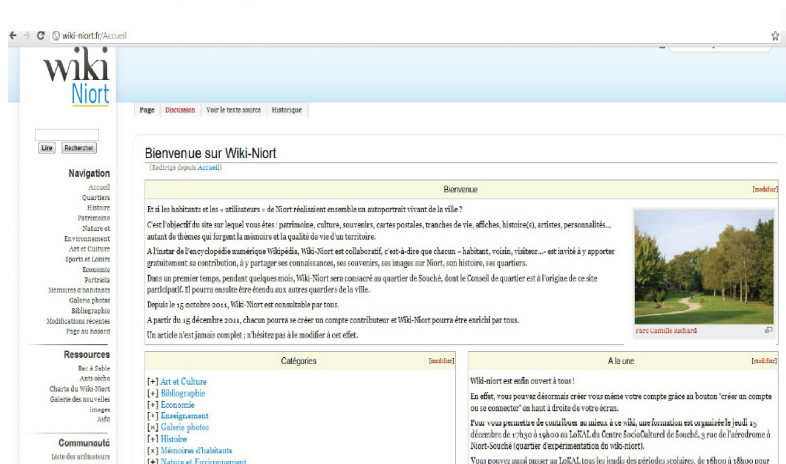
wiki-niort.fr/Accueil

wiki
Niort

Lire Rechercher

Navigation
Accueil
Quartiers
Histoire
Patrimoine
Nature et Environnement
Art et Culture
Sports et Loisirs
Economie
Portraits
Mémoires d'habitants
Galerie photos
Bibliographie
Modifications récentes
Page au hasard

Ressources
Bac à Sable
Anti-sèche
Charte du Wiki-Niort
Galerie des nouvelles images
Aide

Communauté
Liste des utilisateurs

Page Discussion Voir le texte source Historique

Bienvenue sur Wiki-Niort
(Redirigé depuis Accueil)

Bienvenue [modifier]

Et si les habitants et les « utilisateurs » de Niort réalisaient ensemble un autoportrait vivant de la ville ?

C'est l'objectif du site sur lequel vous êtes : patrimoine, culture, souvenirs, cartes postales, tranches de vie, affiches, histoire(s), artistes, personnalités… autant de thèmes qui forgent la mémoire et la qualité de vie d'un territoire.

A l'instar de l'encyclopédie numérique Wikipédia, Wiki-Niort est collaboratif, c'est-à-dire que chacun – habitant, voisin, visiteur… - est invité à y apporter gratuitement sa contribution, à y partager ses connaissances, ses souvenirs, ses images sur Niort, son histoire, ses quartiers.

Dans un premier temps, pendant quelques mois, Wiki-Niort sera consacré au quartier de Souché, dont le Conseil de quartier est à l'origine de ce site participatif. Il pourra ensuite être étendu aux autres quartiers de la ville.

Depuis le 15 octobre 2011, Wiki-Niort est consultable par tous.

A partir du 15 décembre 2011, chacun pourra se créer un compte contributeur et Wiki-Niort pourra être enrichi par tous.

Un article n'est jamais complet ; n'hésitez pas à le modifier à cet effet.

Parc Camille Richard

Catégories [modifier]
[+] Art et Culture
[+] Bibliographie
[+] Economie
[+] Enseignement
[+] Galerie photos
[+] Histoire
[+] Mémoires d'habitants
[+] Nature et Environnement

A la une [modifier]

Wiki-niort est enfin ouvert à tous !

En effet, vous pouvez désormais créer vous même votre compte grâce au bouton "créer un compte ou se connecter" en haut à droite de votre écran.

Pour vous permettre de contribuer au mieux à ce wiki, une formation est organisée le jeudi 15 décembre de 17h30 à 19h00 au LoKAL du Centre SocioCulturel de Souché, 3 rue de l'aérodrome à Niort-Souché (quartier d'expérimentation du wiki-niort).

Vous pouvez aussi passer au LoKAL tous les jeudis des périodes scolaires, de 16h00 à 18h00 pour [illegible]